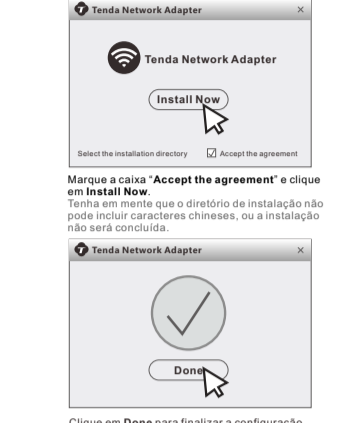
Tenda Network Adapter ×

Tenda Network Adapter

Install Now

Select the installation directory ☑ Accept the agreement

Marque a caixa "Accept the agreement" e clique em Install Now.
Tenha em mente que o diretório de instalação não pode incluir caracteres chineses, ou a instalação não será concluída.

Tenda Network Adapter ×

Done

Clique em Done para finalizar a configuração.